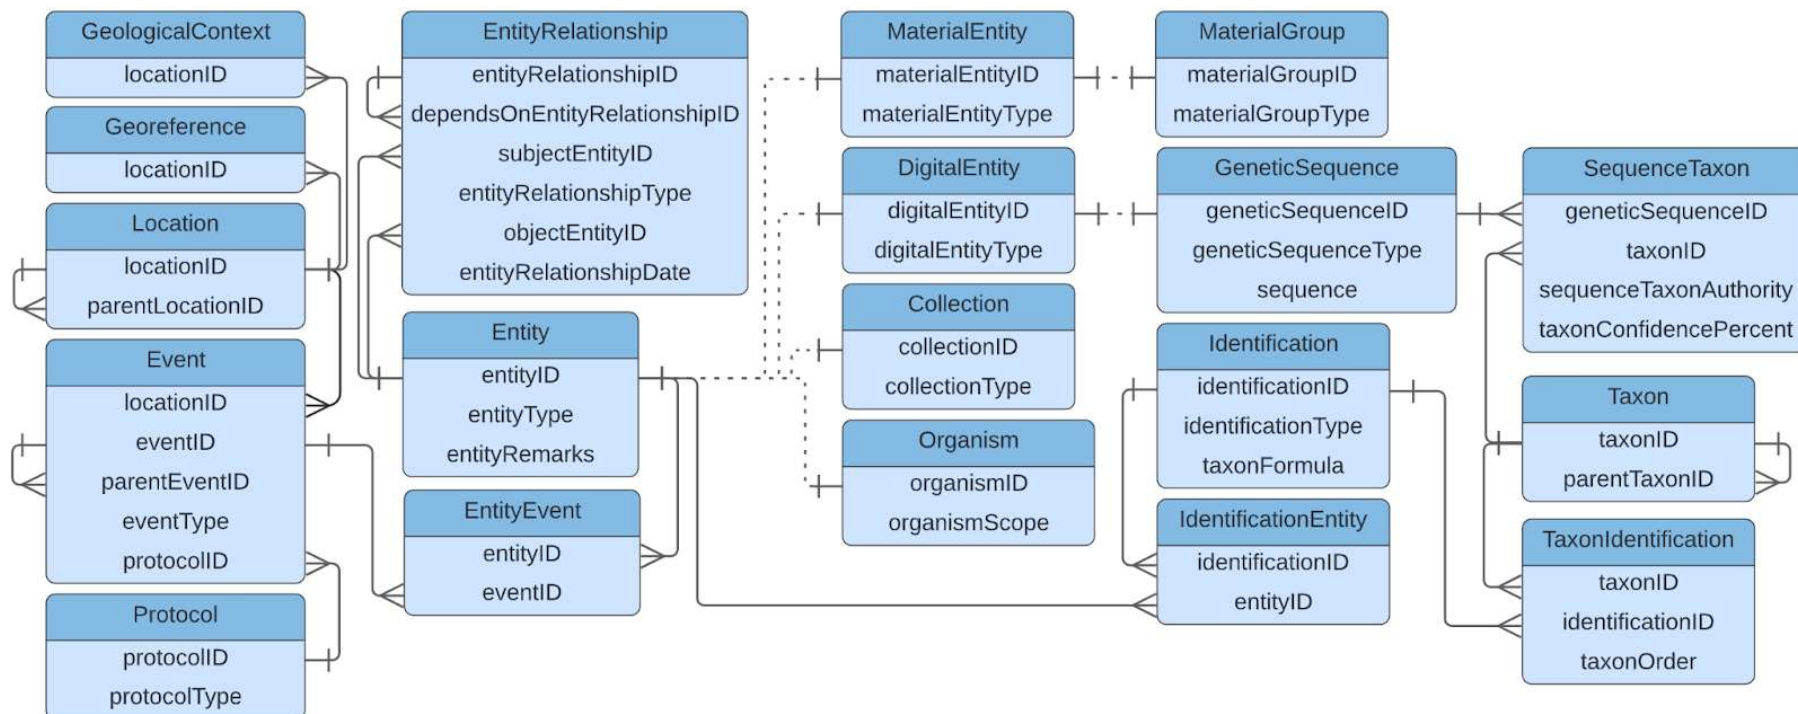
GeologicalContext
locationID

Georeference
locationID

Location
locationID
parentLocationID

Event
locationID
eventID
parentEventID
eventType
protocolID

Protocol
protocolID
protocolType

EntityRelationship
entityRelationshipID
dependsOnEntityRelationshipID
subjectEntityID
entityRelationshipType
objectEntityID
entityRelationshipDate

Entity
entityID
entityType
entityRemarks

EntityEvent
entityID
eventID

MaterialEntity
materialEntityID
materialEntityType

DigitalEntity
digitalEntityID
digitalEntityType

Collection
collectionID
collectionType

Organism
organismID
organismScope

MaterialGroup
materialGroupID
materialGroupType

GeneticSequence
geneticSequenceID
geneticSequenceType
sequence

Identification
identificationID
identificationType
taxonFormula

IdentificationEntity
identificationID
entityID

SequenceTaxon
geneticSequenceID
taxonID
sequenceTaxonAuthority
taxonConfidencePercent

Taxon
taxonID
parentTaxonID

TaxonIdentification
taxonID
identificationID
taxonOrder